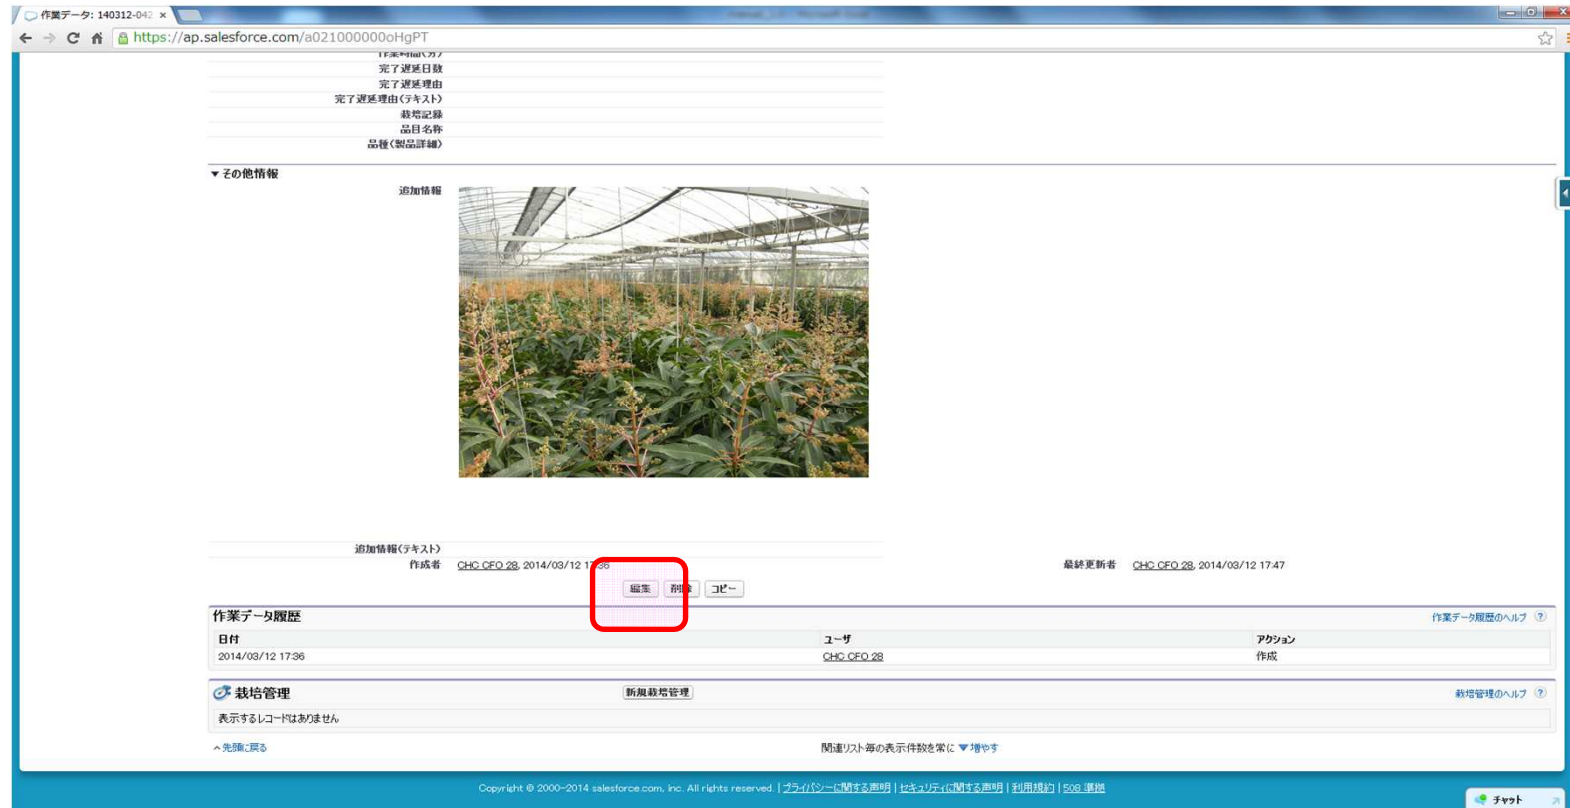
作業データ: 140312-042 ×

https://ap.salesforce.com/a021000000oHgPT

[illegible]
完了遅延日数
完了遅延理由
完了遅延理由(テキスト)
栽培記録
品目名称
品種(製品詳細)

▼その他情報
追加情報

追加情報(テキスト)
作成者 CHC CFO 28, 2014/03/12 17:36
最終更新者 CHC CFO 28, 2014/03/12 17:47

編集 削除 コピー

作業データ履歴
作業データ履歴のヘルプ ?

| 日付 | ユーザ | アクション |
|---|---|---|
| 2014/03/12 17:36 | CHC CFO 28 | 作成 |

栽培管理
新規栽培管理
栽培管理のヘルプ ?
表示するレコードはありません

^先頭に戻る
関連リスト等の表示件数を常に ▼増やす

Copyright © 2000-2014 salesforce.com, inc. All rights reserved. | プライバシーに関する声明 | セキュリティに関する声明 | 利用規約 | 508 準拠

チャット